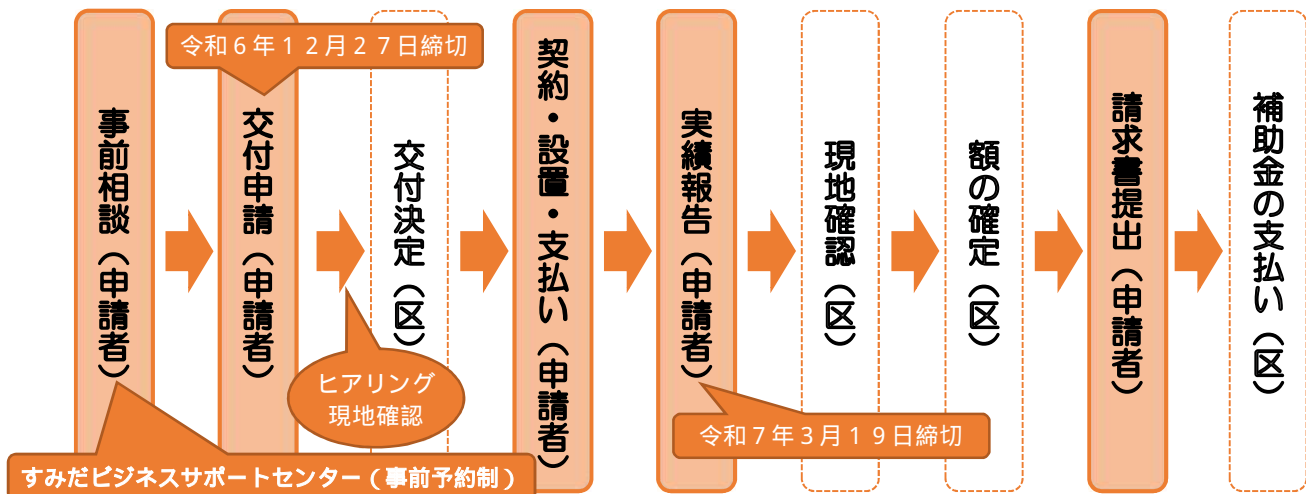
事前相談（申請者）

令和６年１２月２７日締切

交付申請（申請者）

交付決定（区）

ヒアリング
現地確認

契約・設置・支払い（申請者）

実績報告（申請者）

令和７年３月１９日締切

現地確認（区）

額の確定（区）

請求書提出（申請者）

補助金の支払い（区）

すみだビジネスサポートセンター（事前予約制）